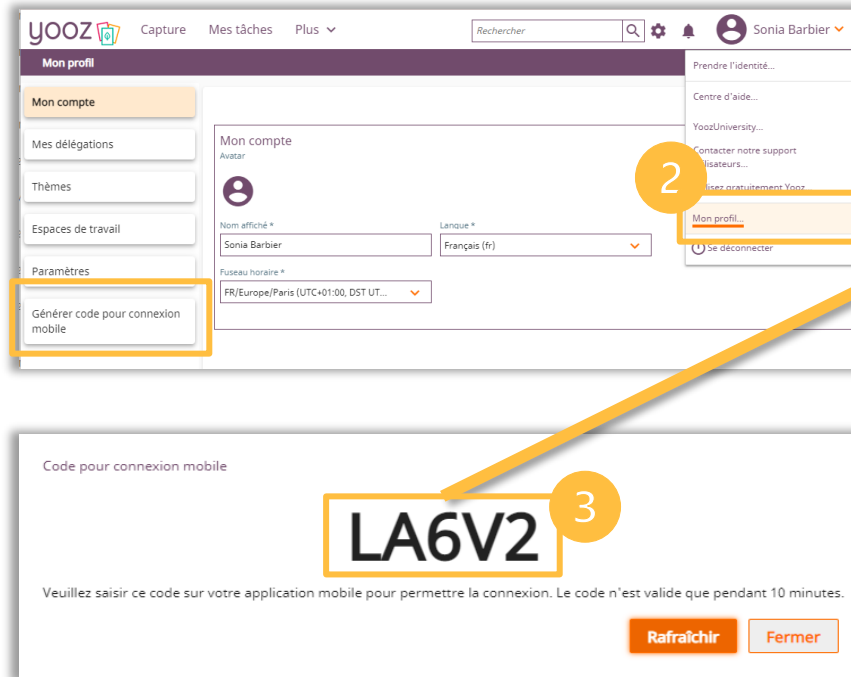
yooz

Capture Mes tâches Plus

Rechercher

Sonia Barbier

Mon profil

Prendre l'identité...

Centre d'aide...

YoozUniversity...

Contacter notre support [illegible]tilisateurs...

2

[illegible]lisez gratuitement Yooz

Mon profil...

Se déconnecter

Mon compte

Mes délégations

Thèmes

Espaces de travail

Paramètres

Générer code pour connexion mobile

Mon compte

Avatar

Nom affiché *

Sonia Barbier

Langue *

Français (fr)

Fuseau horaire *

FR/Europe/Paris (UTC+01:00, DST UT...

Code pour connexion mobile

LA6V2

3

Veuillez saisir ce code sur votre application mobile pour permettre la connexion. Le code n'est valide que pendant 10 minutes.

Rafraîchir

Fermer